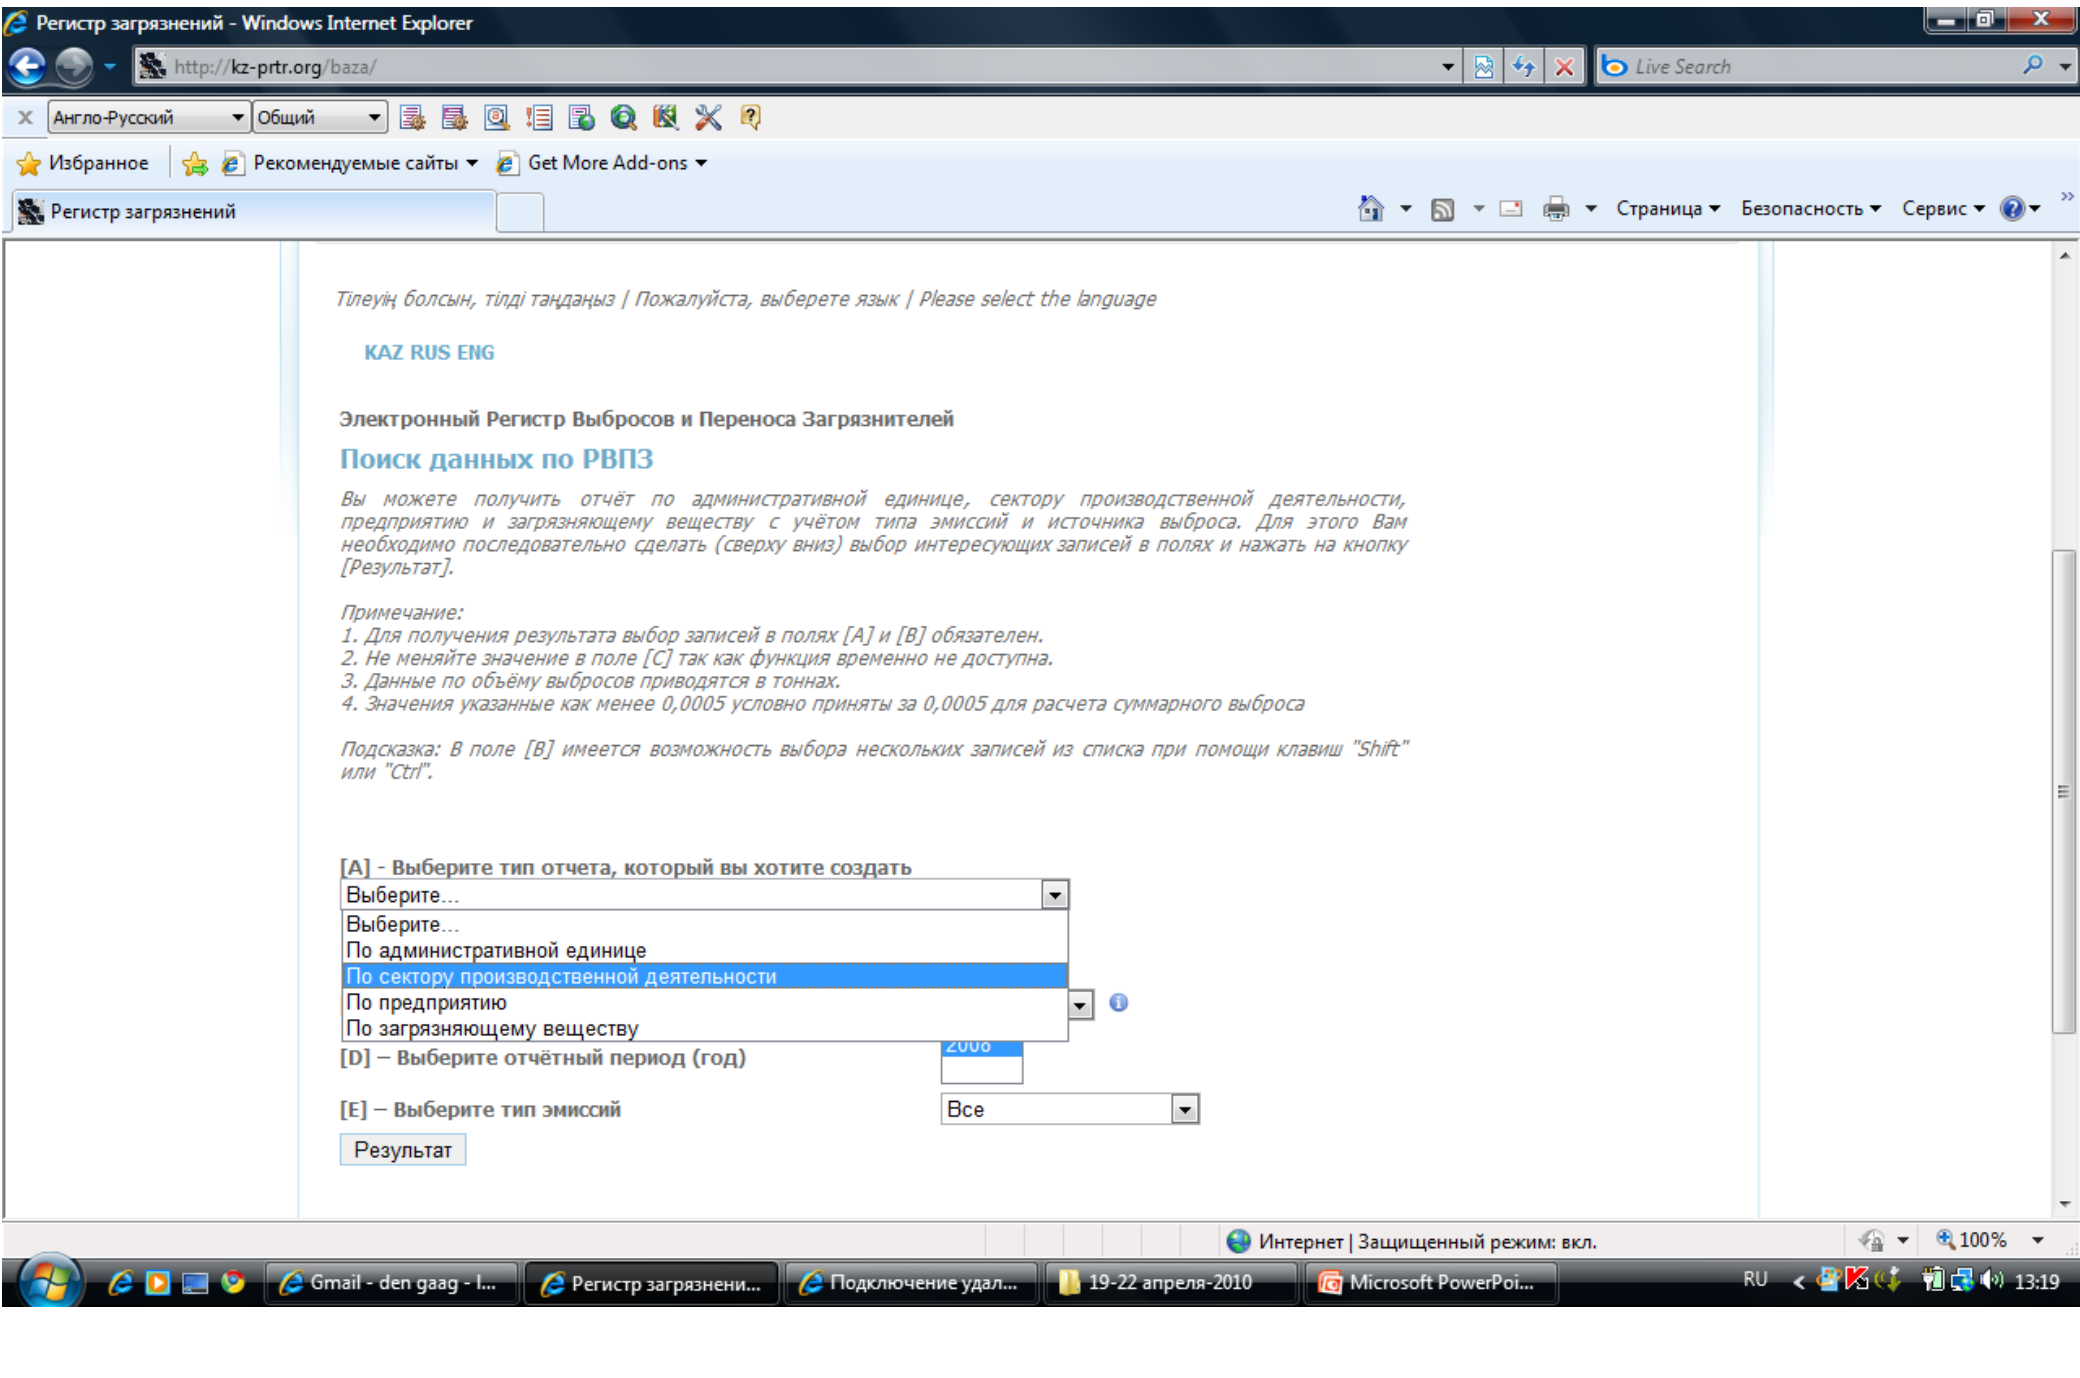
Регистр загрязнений - Windows Internet Explorer

http://kz-prtr.org/baza/

Live Search

Англо-Русский
Общий

Избранное
Рекомендуемые сайты
Get More Add-ons

Регистр загрязнений

Страница
Безопасность
Сервис

Тілеуің болсын, тілді таңдаңыз | Пожалуйста, выберете язык | Please select the language

KAZ RUS ENG

Электронный Регистр Выбросов и Переноса Загрязнителей

Поиск данных по РВПЗ

Вы можете получить отчёт по административной единице, сектору производственной деятельности, предприятию и загрязняющему веществу с учётом типа эмиссий и источника выброса. Для этого Вам необходимо последовательно сделать (сверху вниз) выбор интересующих записей в полях и нажать на кнопку [Результат].

Примечание:
1. Для получения результата выбор записей в полях [A] и [B] обязателен.
2. Не меняйте значение в поле [C] так как функция временно не доступна.
3. Данные по объёму выбросов приводятся в тоннах.
4. Значения указанные как менее 0,0005 условно приняты за 0,0005 для расчета суммарного выброса

Подсказка: В поле [B] имеется возможность выбора нескольких записей из списка при помощи клавиш "Shift" или "Ctrl".

[A] - Выберите тип отчета, который вы хотите создать
Выберите...
Выберите...
По административной единице
По сектору производственной деятельности
По предприятию
По загрязняющему веществу

[D] – Выберите отчётный период (год)
2006

[E] – Выберите тип эмиссий
Все

Результат

Интернет | Защищенный режим: вкл.
100%

Gmail - den gaag - I...
Регистр загрязнени...
Подключение удал...
19-22 апреля-2010
Microsoft PowerPoi...
RU
13:19